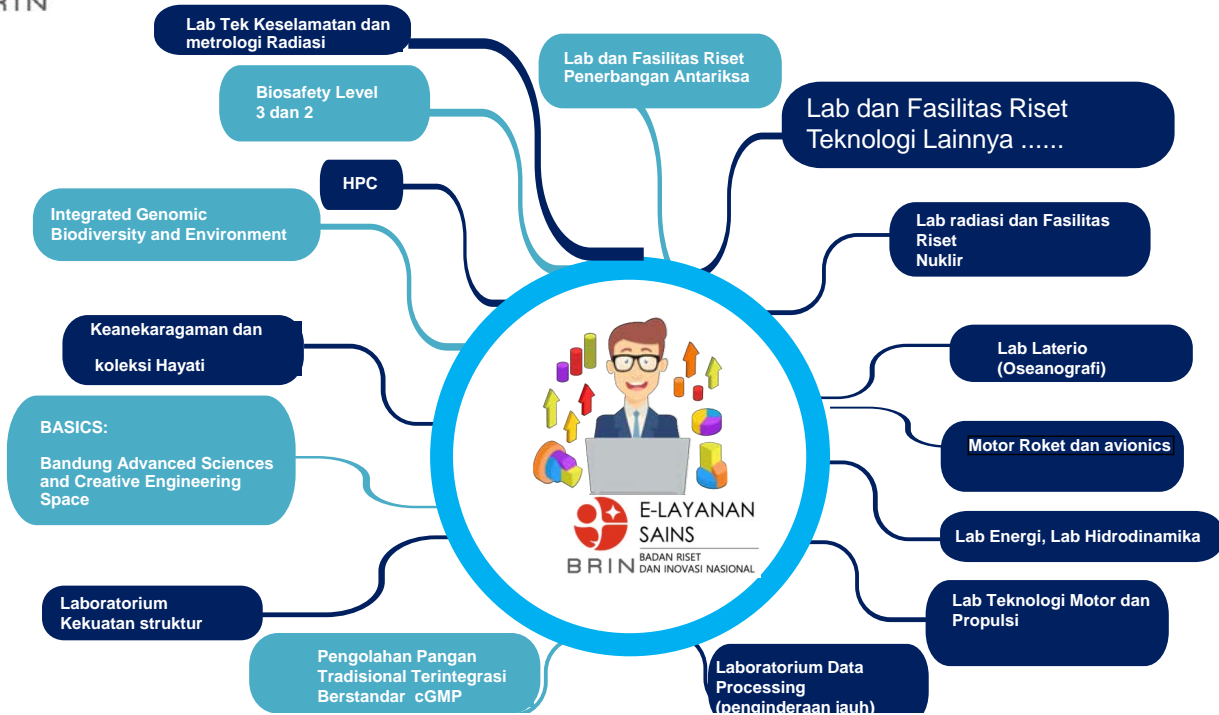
RIN

Lab Tek Keselamatan dan metrologi Radiasi

Lab dan Fasilitas Riset Penerbangan Antariksa

Biosafety Level 3 dan 2

Lab dan Fasilitas Riset Teknologi Lainnya ......

HPC

Integrated Genomic Biodiversity and Environment

Lab radiasi dan Fasilitas Riset Nuklir

Keanekaragaman dan

koleksi Hayati

Lab Laterio (Oseanografi)

BASICS:

Bandung Advanced Sciences and Creative Engineering Space

Motor Roket dan avionics

E-LAYANAN SAINS

BRIN BADAN RISET DAN INOVASI NASIONAL

Lab Energi, Lab Hidrodinamika

Laboratorium Kekuatan struktur

Lab Teknologi Motor dan Propulsi

Pengolahan Pangan Tradisional Terintegrasi Berstandar cGMP

Laboratorium Data Processing (penginderaan jauh)